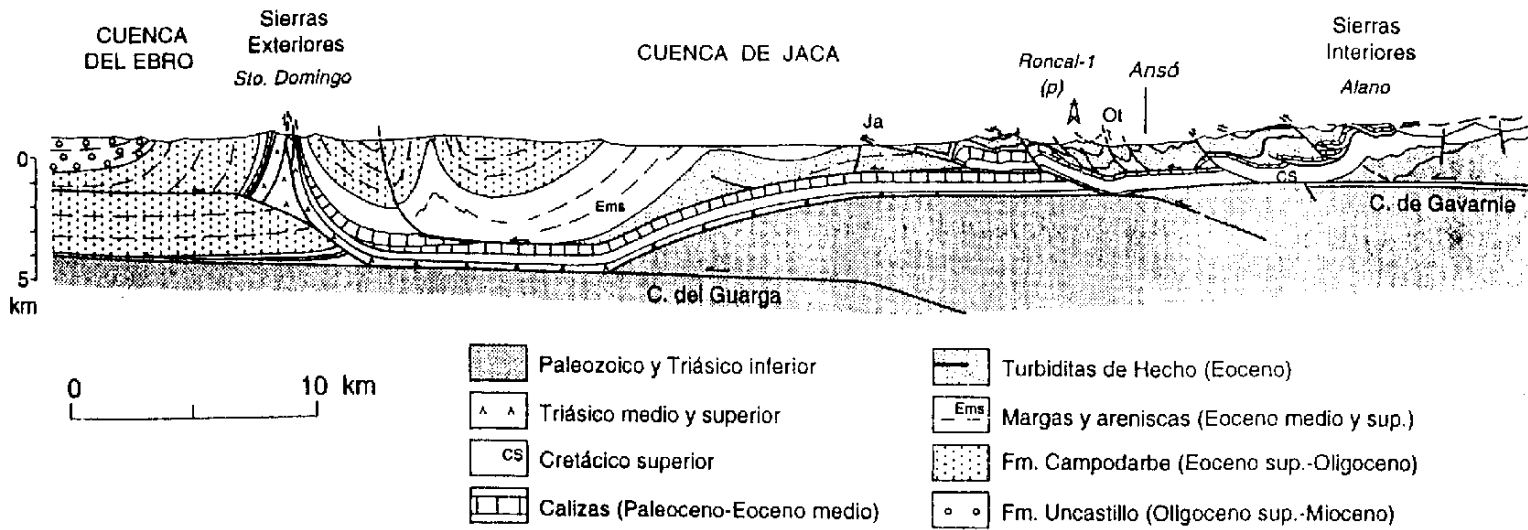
CUENCA DEL EBRO

Sierras Exteriores
Sto. Domingo

CUENCA DE JACA

Roncal-1 (p)

Ansó

Sierras Interiores
Alano

Ja

Ot

0

5
km

Ems

CS

C. de Gavarnie

C. del Guarga

0 10 km

Paleozoico y Triásico inferior

Triásico medio y superior

CS Cretácico superior

Calizas (Paleoceno-Eoceno medio)

Turbiditas de Hecho (Eoceno)

Ems Margas y areniscas (Eoceno medio y sup.)

Fm. Campodarbe (Eoceno sup.-Oligoceno)

Fm. Uncastillo (Oligoceno sup.-Mioceno)